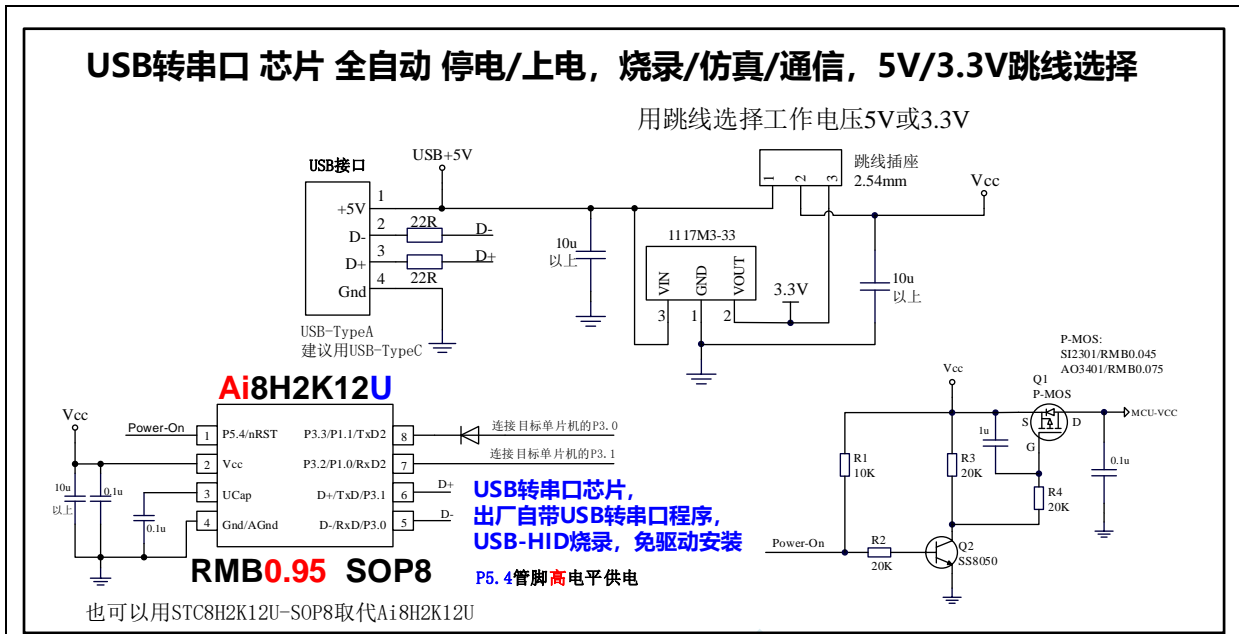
USB转串口 芯片 全自动 停电/上电，烧录/仿真/通信，5V/3.3V跳线选择

用跳线选择工作电压5V或3.3V

USB接口
USB+5V
1
+5V
2
D-
22R
D-
3
D+
22R
D+
4
Gnd
USB-TypeA
建议用USB-TypeC

10u
以上

跳线插座
2.54mm
1 2 3
Vcc

1117M3-33
VIN GND VOUT
3 1 2
3.3V

10u
以上

Ai8H2K12U
Vcc
Power-On
1 P5.4/nRST
2 Vcc
3 UCap
4 Gnd/AGnd
P3.3/P1.1/TxD2 8
P3.2/P1.0/RxD2 7
D+/TxD/P3.1 6
D-/RxD/P3.0 5
10u
以上
0.1u
0.1u
连接目标单片机的P3.0
连接目标单片机的P3.1
D+
D-

USB转串口芯片，
出厂自带USB转串口程序，
USB-HID烧录，免驱动安装

RMB0.95 SOP8
P5.4管脚高电平供电

也可以用STC8H2K12U-SOP8取代Ai8H2K12U

P-MOS:
SI2301/RMB0.045
AO3401/RMB0.075
Vcc
Q1
P-MOS
S D
G
MCU-VCC
1u
0.1u
R1
10K
R3
20K
R4
20K
Power-On
R2
20K
Q2
SS8050